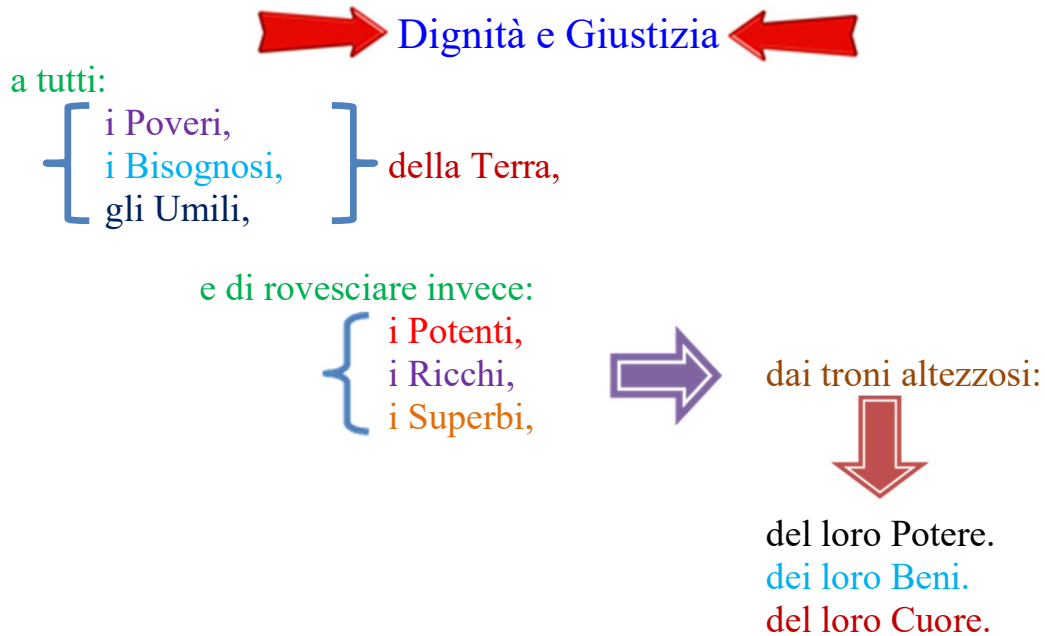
Dignità e Giustizia

a tutti:
i Poveri,
i Bisognosi,
gli Umili,
della Terra,

e di rovesciare invece:
i Potenti,
i Ricchi,
i Superbi,
dai troni altezzosi:

del loro Potere.
dei loro Beni.
del loro Cuore.